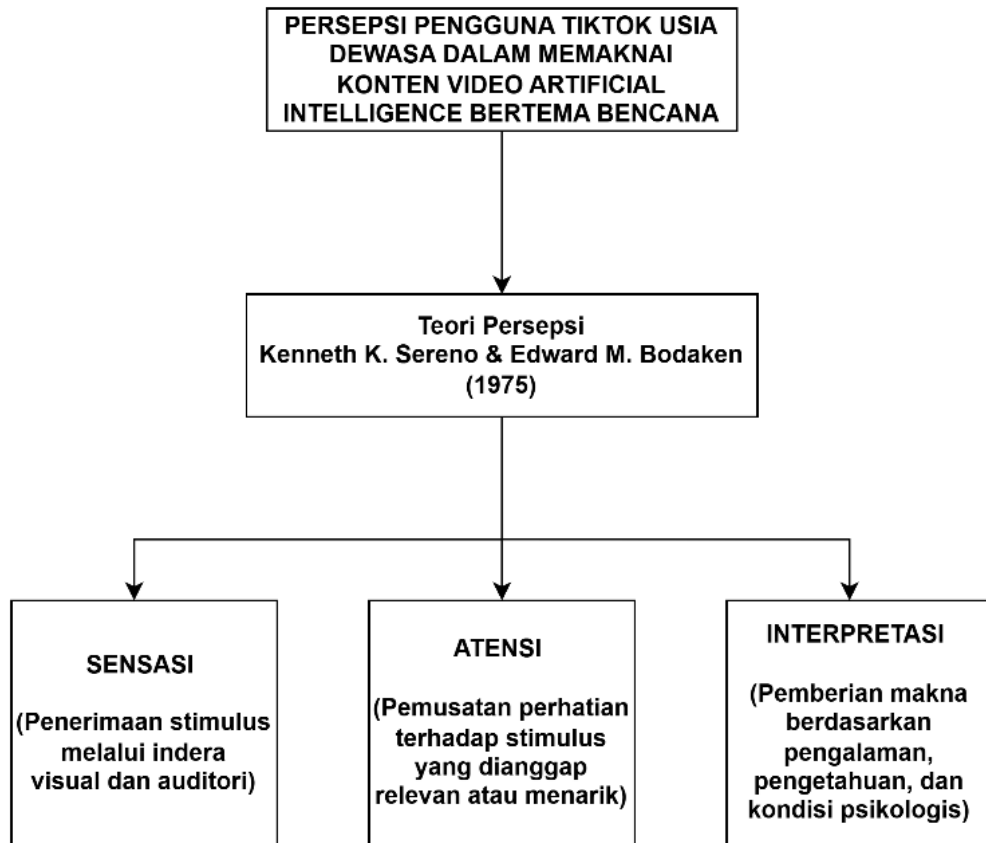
PERSEPSI PENGGUNA TIKTOK USIA DEWASA DALAM MEMAKNAI KONTEN VIDEO ARTIFICIAL INTELLIGENCE BERTEMA BENCANA

Teori Persepsi
Kenneth K. Sereno & Edward M. Bodaken
(1975)

SENSASI

(Penerimaan stimulus melalui indera visual dan auditori)

ATENSI

(Pemusatan perhatian terhadap stimulus yang dianggap relevan atau menarik)

INTERPRETASI

(Pemberian makna berdasarkan pengalaman, pengetahuan, dan kondisi psikologis)